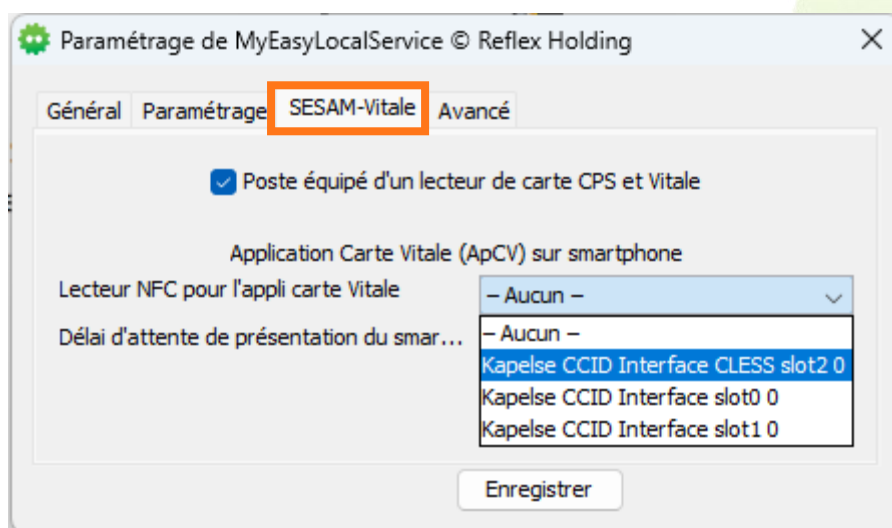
Paramétrage de MyEasyLocalService © Reflex Holding

Général | Paramétrage | SESAM-Vitale | Avancé

Poste équipé d'un lecteur de carte CPS et Vitale

Application Carte Vitale (ApCV) sur smartphone

Lecteur NFC pour l'appli carte Vitale

– Aucun –

Délai d'attente de présentation du smar...

– Aucun –
Kapelse CCID Interface CLESS slot2 0
Kapelse CCID Interface slot0 0
Kapelse CCID Interface slot1 0

Enregistrer